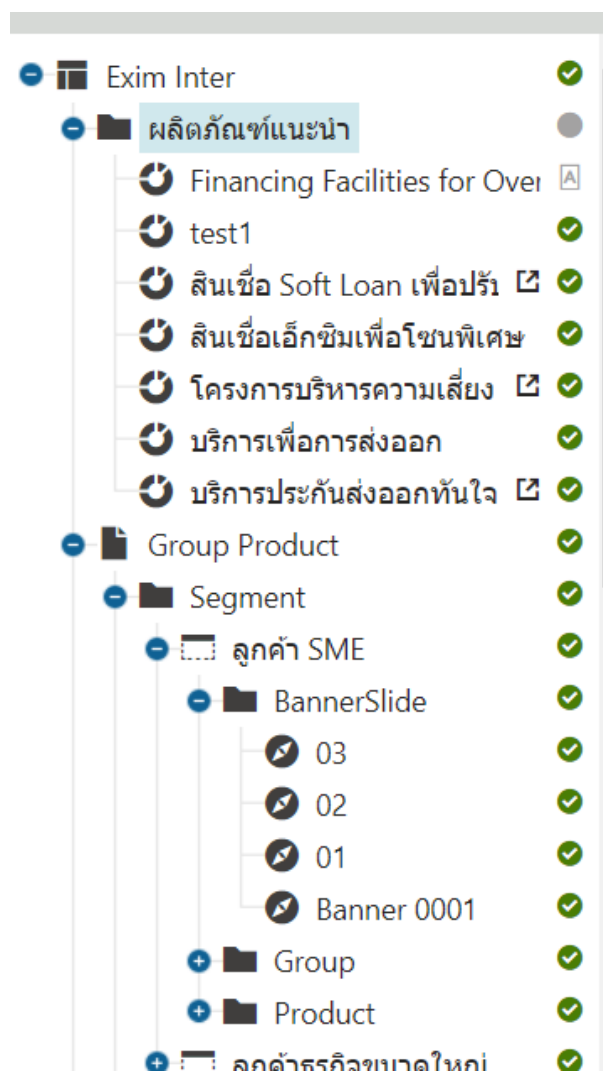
Exim Inter
ผลิตภัณฑ์แนะนำ
Financing Facilities for Over
test1
สินเชื่อ Soft Loan เพื่อปรั
สินเชื่อเอ็กซิมเพื่อโซนพิเศษ
โครงการบริหารความเสี่ยง
บริการเพื่อการส่งออก
บริการประกันส่งออกทันใจ
Group Product
Segment
ลูกค้า SME
BannerSlide
03
02
01
Banner 0001
Group
Product
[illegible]